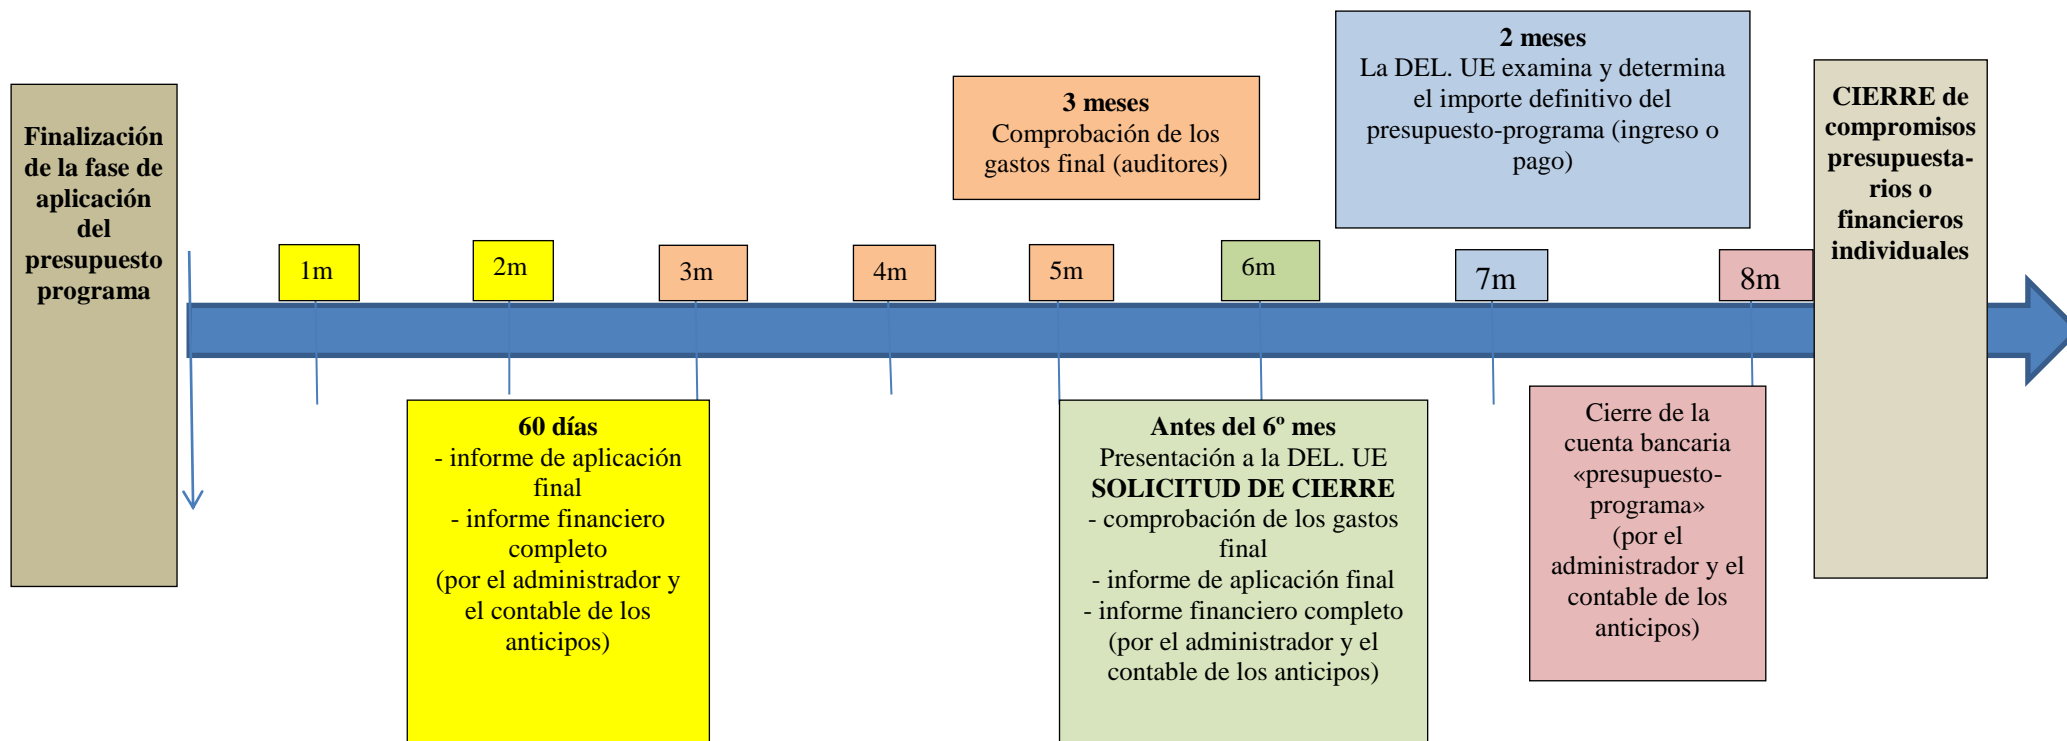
Finalización de la fase de aplicación del presupuesto programa

1m

2m

3m

4m

5m

6m

7m

8m

3 meses
Comprobación de los gastos final (auditores)

2 meses
La DEL. UE examina y determina el importe definitivo del presupuesto-programa (ingreso o pago)

CIERRE de compromisos presupuestarios o financieros individuales

60 días
- informe de aplicación final
- informe financiero completo
(por el administrador y el contable de los anticipos)

Antes del 6º mes
Presentación a la DEL. UE
SOLICITUD DE CIERRE
- comprobación de los gastos final
- informe de aplicación final
- informe financiero completo
(por el administrador y el contable de los anticipos)

Cierre de la cuenta bancaria «presupuesto-programa»
(por el administrador y el contable de los anticipos)